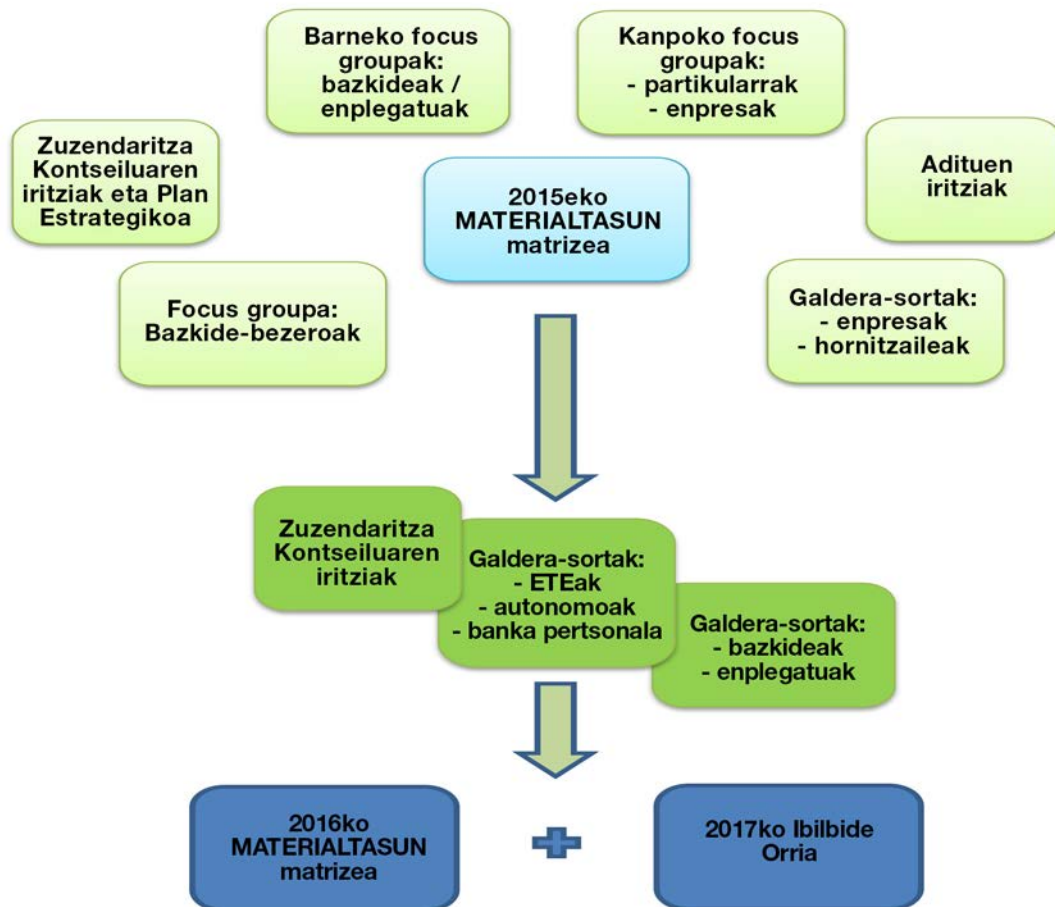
Barneko focus groupak: bazkideak / enplegatuak

Kanpoko focus groupak:
- partikularrak
- enpresak

Zuzendaritza Kontseiluaren iritziak eta Plan Estrategikoa

2015eko MATERIALTASUN matrizea

Adituen iritziak

Focus groupa: Bazkide-bezeroak

Galdera-sortak:
- enpresak
- hornitzaileak

Zuzendaritza Kontseiluaren iritziak

Galdera-sortak:
- ETEak
- autonomoak
- banka pertsonala

Galdera-sortak:
- bazkideak
- enplegatuak

2016ko MATERIALTASUN matrizea

2017ko Ibilbide Orria